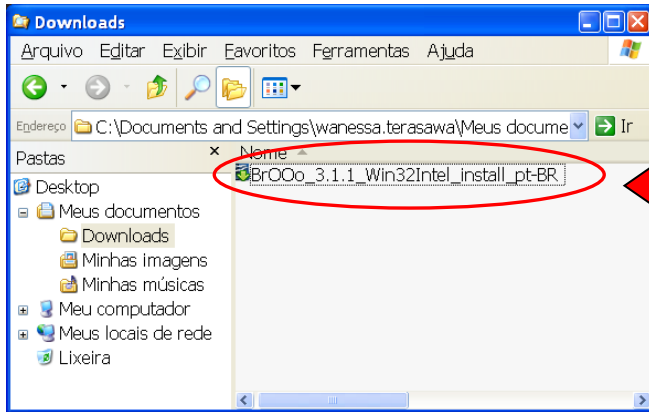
Downloads

Arquivo Editar Exibir Favoritos Ferramentas Ajuda

Endereço C:\Documents and Settings\wanessa.terasawa\Meus docume Ir

Pastas ×

Desktop
Meus documentos
Downloads
Minhas imagens
Minhas músicas
Meu computador
Meus locais de rede
Lixeira

Nome

BrOOo_3.1.1_Win32Intel_install_pt-BR